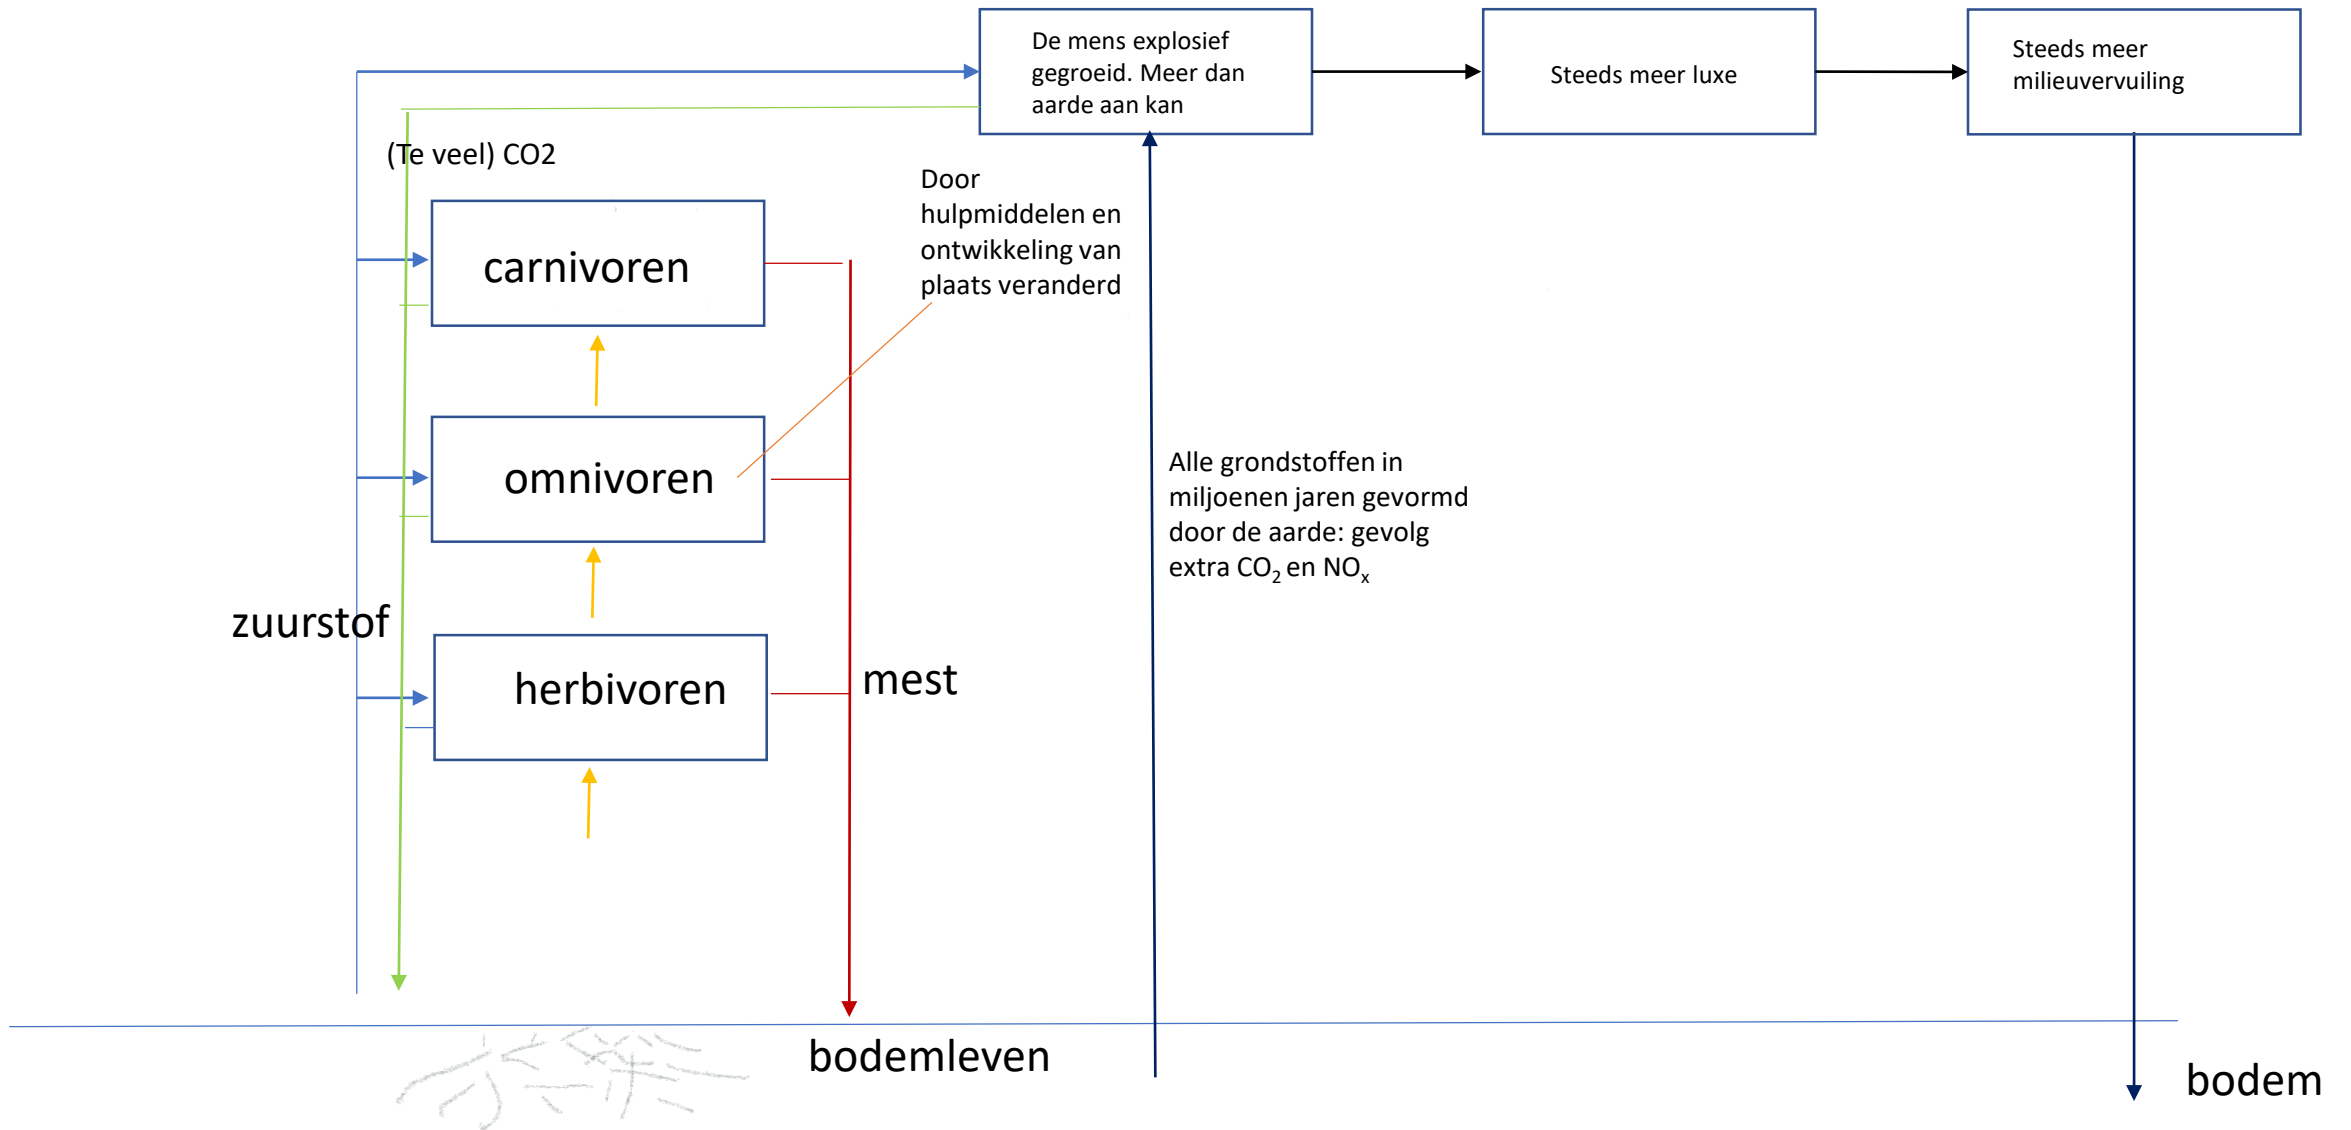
De mens explosief gegroeid. Meer dan aarde aan kan

Steeds meer luxe

Steeds meer milieuvervuiling

(Te veel) CO2

Door hulpmiddelen en ontwikkeling van plaats veranderd

carnivoren

omnivoren

herbivoren

zuurstof

mest

Alle grondstoffen in miljoenen jaren gevormd door de aarde: gevolg extra $CO_2$ en $NO_x$

bodemleven

bodem